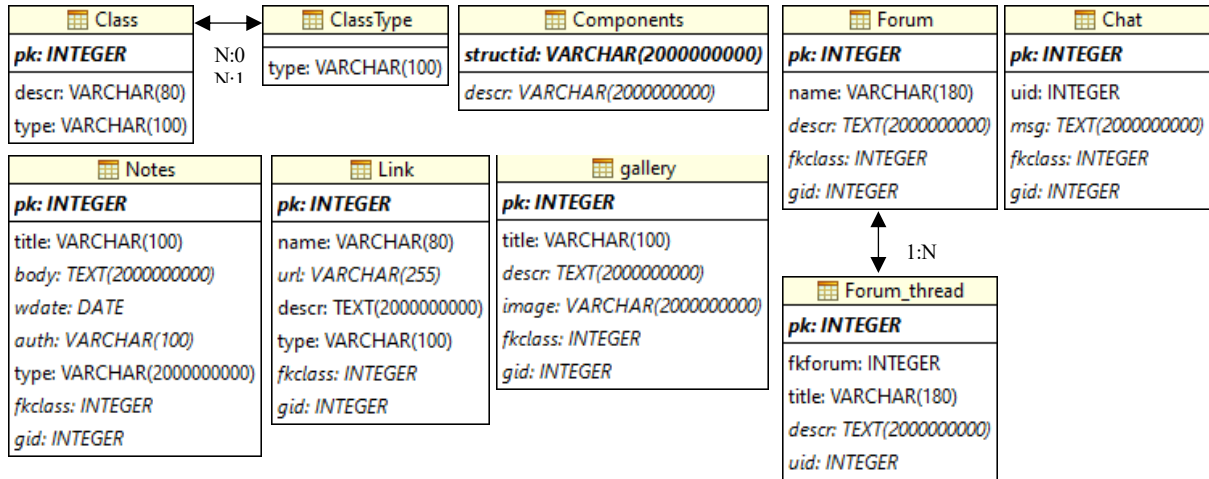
Class

pk: INTEGER

descr: VARCHAR(80)
type: VARCHAR(100)

N:0
N:1

ClassType

type: VARCHAR(100)

Components

structid: VARCHAR(2000000000)

descr: VARCHAR(2000000000)

Forum

pk: INTEGER

name: VARCHAR(180)
descr: TEXT(2000000000)
fkclass: INTEGER
gid: INTEGER

Chat

pk: INTEGER

uid: INTEGER
msg: TEXT(2000000000)
fkclass: INTEGER
gid: INTEGER

Notes

pk: INTEGER

title: VARCHAR(100)
body: TEXT(2000000000)
wdate: DATE
auth: VARCHAR(100)
type: VARCHAR(2000000000)
fkclass: INTEGER
gid: INTEGER

Link

pk: INTEGER

name: VARCHAR(80)
url: VARCHAR(255)
descr: TEXT(2000000000)
type: VARCHAR(100)
fkclass: INTEGER
gid: INTEGER

gallery

pk: INTEGER

title: VARCHAR(100)
descr: TEXT(2000000000)
image: VARCHAR(2000000000)
fkclass: INTEGER
gid: INTEGER

1:N

Forum_thread

pk: INTEGER

fkforum: INTEGER
title: VARCHAR(180)
descr: TEXT(2000000000)
uid: INTEGER